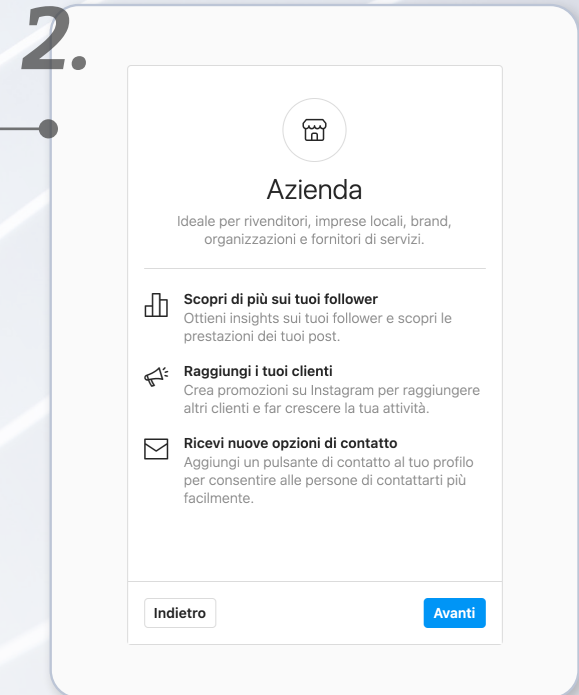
2.

Azienda

Ideale per rivenditori, imprese locali, brand, organizzazioni e fornitori di servizi.

Scopri di più sui tuoi follower
Ottieni insights sui tuoi follower e scopri le prestazioni dei tuoi post.

Raggiungi i tuoi clienti
Crea promozioni su Instagram per raggiungere altri clienti e far crescere la tua attività.

Ricevi nuove opzioni di contatto
Aggiungi un pulsante di contatto al tuo profilo per consentire alle persone di contattarti più facilmente.

Indietro

Avanti